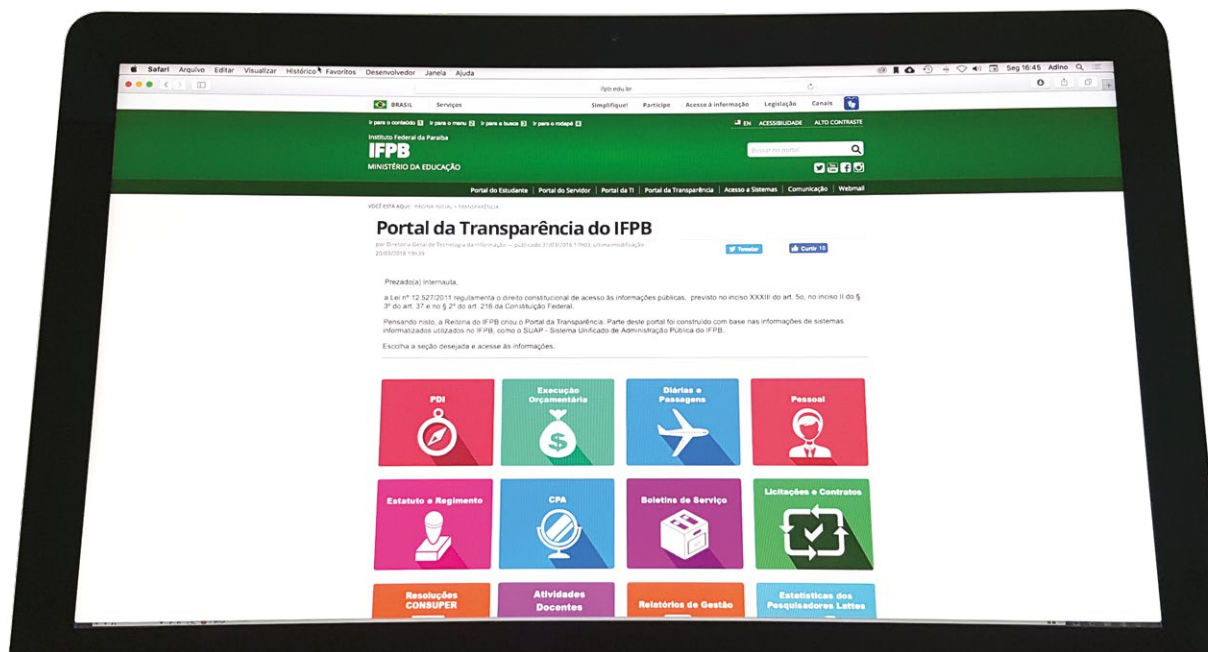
Safari Arquivo Editar Visualizar Histórico Favoritos Desenvolvedor Janela Ajuda

Seg 16:45 Adino

ifpb.edu.br

BRASIL Serviços Simplifique! Participe Acesso à informação Legislação Canais

Ir para o conteúdo 1 Ir para o menu 2 Ir para a busca 3 Ir para o rodapé 4

EN ACESSIBILIDADE ALTO CONTRASTE

Instituto Federal da Paraíba
IFPB
MINISTÉRIO DA EDUCAÇÃO

Buscar no portal

Portal do Estudante | Portal do Servidor | Portal da TI | Portal da Transparência | Acesso a Sistemas | Comunicação | Webmail

VOCÊ ESTÁ AQUI: PÁGINA INICIAL > TRANSPARÊNCIA

Portal da Transparência do IFPB

por Diretoria Geral de Tecnologia da Informação — publicado 31/03/2016 17h03, última modificação 20/03/2018 19h39

Tweetar Curtir 10

Prezado(a) internauta,

a Lei nº 12.527/2011 regulamenta o direito constitucional de acesso às informações públicas, previsto no inciso XXXIII do art. 5o, no inciso II do § 3º do art. 37 e no § 2º do art. 216 da Constituição Federal.

Pensando nisto, a Reitoria do IFPB criou o Portal da Transparência. Parte deste portal foi construído com base nas informações de sistemas informatizados utilizados no IFPB, como o SUAP - Sistema Unificado de Administração Pública do IFPB.

Escolha a seção desejada e acesse às informações.

PDI

Execução Orçamentária

Diárias e Passagens

Pessoal

Estatuto e Regimento

CPA

Boletins de Serviço

Licitações e Contratos

Resoluções CONSUPER

Atividades Docentes

Relatórios de Gestão

Estatísticas dos Pesquisadores Lattes